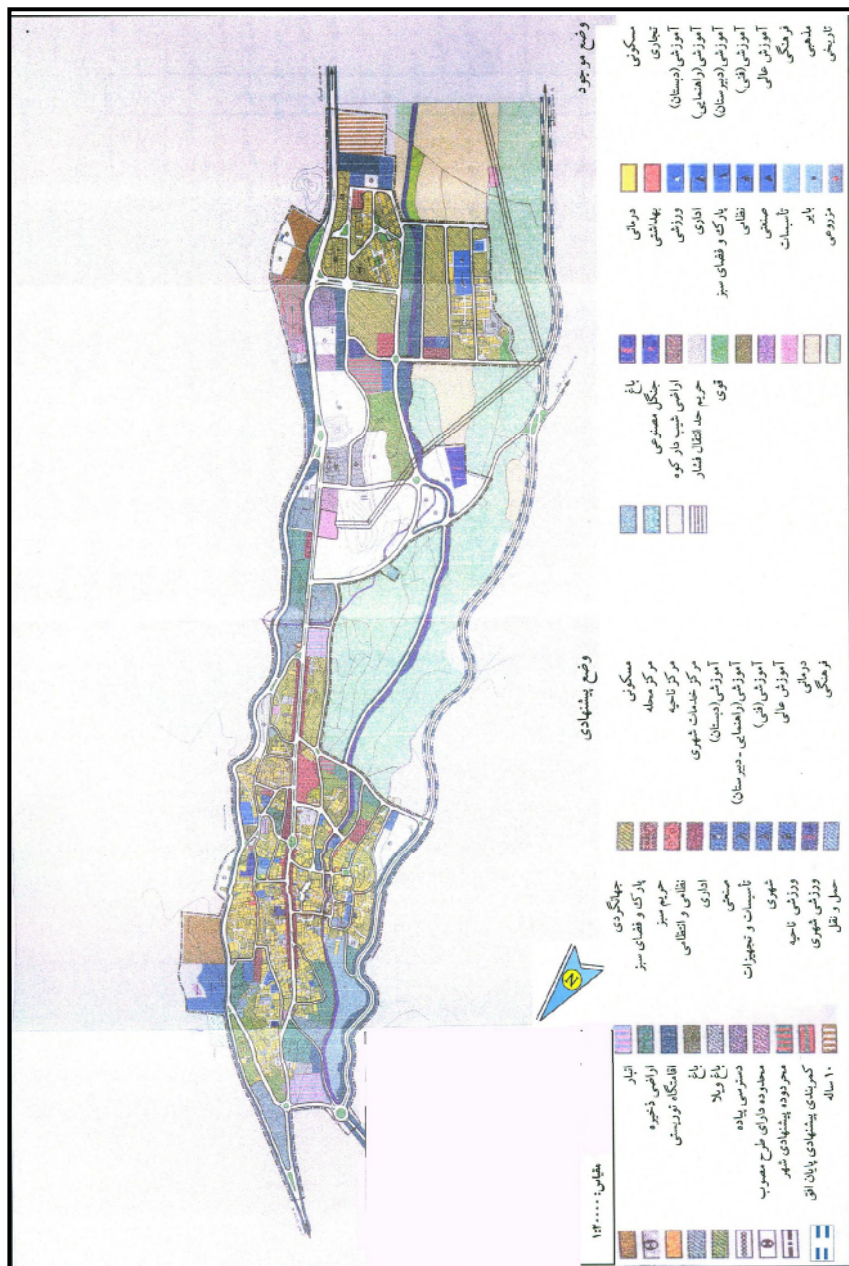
وضع موجود

مسکونی
تجاری
آموزشی (دبستان)
آموزشی (راهنمایی)
آموزشی (دبیرستان)
آموزشی (فنی)
آموزش عالی
فرهنگی
مذهبی
تاریخی

درمانی
جهانگردی
ورزشی
اداری
پارک و فضای سبز
نظامی
صنعتی
تأسیسات
بایر
مزروعی

باغ
جنگل مصنوعی
اراضی شیب دار کوه
حریم خط انتقال فشار قوی

وضع پیشنهادی

مسکونی
مرکز محله
مرکز ناحیه
مرکز خدمات شهری
آموزشی (دبستان)
آموزشی (راهنمایی - دبیرستان)
آموزشی (فنی)
آموزش عالی
درمانی
فرهنگی

جهانگردی
پارک و فضای سبز
حریم سبز
نظامی و انتظامی
اداری
صنعتی
تأسیسات و تجهیزات شهری
ورزشی ناحیه
ورزشی شهری
حمل و نقل

انبار
اراضی ذخیره
اقامتگاه توریستی
باغ
باغ ویلا
دسترسی پیاده
محدوده دارای طرح مصوب
محدوده پیشنهادی شهر
کمربندی پیشنهادی پایان افق ۱۰ ساله

مقیاس: ۱:۲۰۰۰۰

N